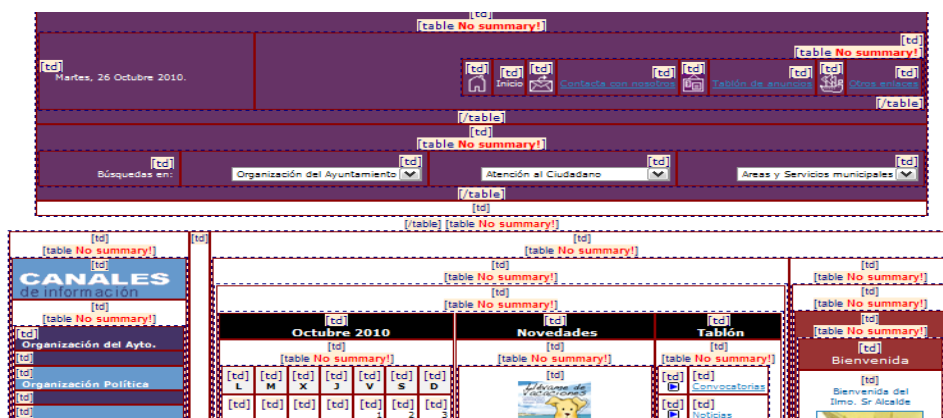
[td]
[table No summary!]
[td]
[table No summary!]
[td]
Martes, 26 Octubre 2010.
[td] [td] Inicio [td] [td] Contacta con nosotros [td] [td] Tablón de anuncios [td] [td] Otros enlaces
[/table]
[/table]
[td]
[table No summary!]
[td]
Búsquedas en:
[td]
Organización del Ayuntamiento
[td]
Atención al Ciudadano
[td]
Áreas y Servicios municipales
[/table]
[td]
[/table] [table No summary!]
[td]
[table No summary!]
[td]
CANALES de información
[td]
[table No summary!]
[td]
Organización del Ayto.
[td]
[td]
Organización Política
[td]
[td]
[td]
[td]
[table No summary!]
[td]
[table No summary!]
[td]
[table No summary!]
[td]
Octubre 2010
[td]
[table No summary!]
| [td] L | [td] M | [td] X | [td] J | [td] V | [td] S | [td] D |
|---|---|---|---|---|---|---|
| [td] | [td] | [td] | [td] | [td] 1 | [td] 2 | [td] 3 |
[td]
Novedades
[td]
[table No summary!]
[td]
Tablón
[td]
[table No summary!]
[td] Convocatorias
[td] Noticias
[td]
[table No summary!]
[td]
[table No summary!]
[td]
[table No summary!]
[td]
Bienvenida
[td]
Bienvenida del Ilmo. Sr Alcalde